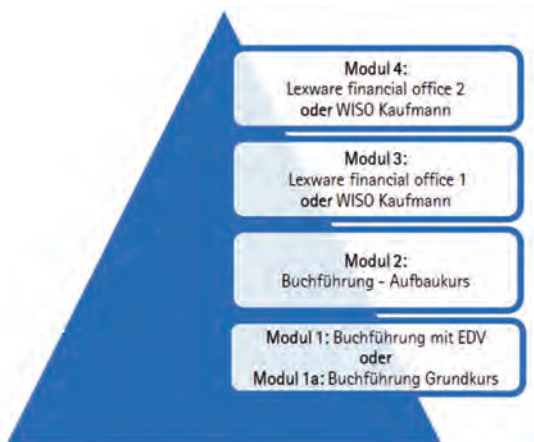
Modul 4:
Lexware financial office 2
oder WISO Kaufmann

Modul 3:
Lexware financial office 1
oder WISO Kaufmann

Modul 2:
Buchführung - Aufbaukurs

Modul 1: Buchführung mit EDV
oder
Modul 1a: Buchführung Grundkurs